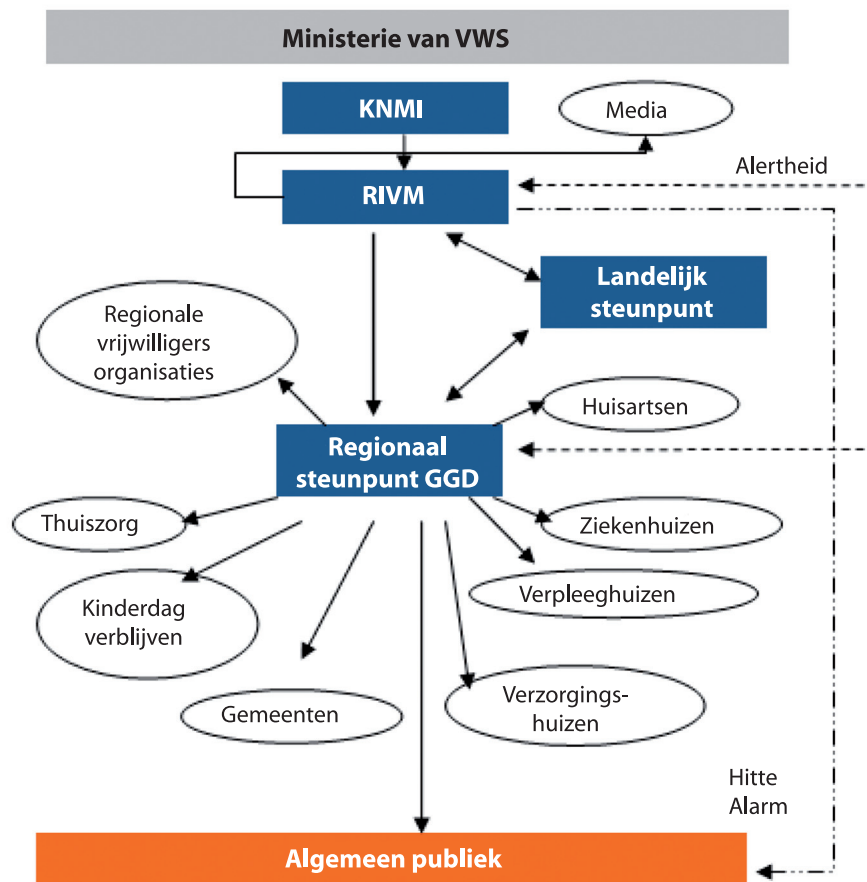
Ministerie van VWS

KNMI

Media

Alertheid

RIVM

Landelijk steunpunt

Regionale vrijwilligers organisaties

Huisartsen

Regionaal steunpunt GGD

Thuiszorg

Ziekenhuizen

Verpleeghuizen

Kinderdag verblijven

Gemeenten

Verzorgings-huizen

Hitte Alarm

Algemeen publiek